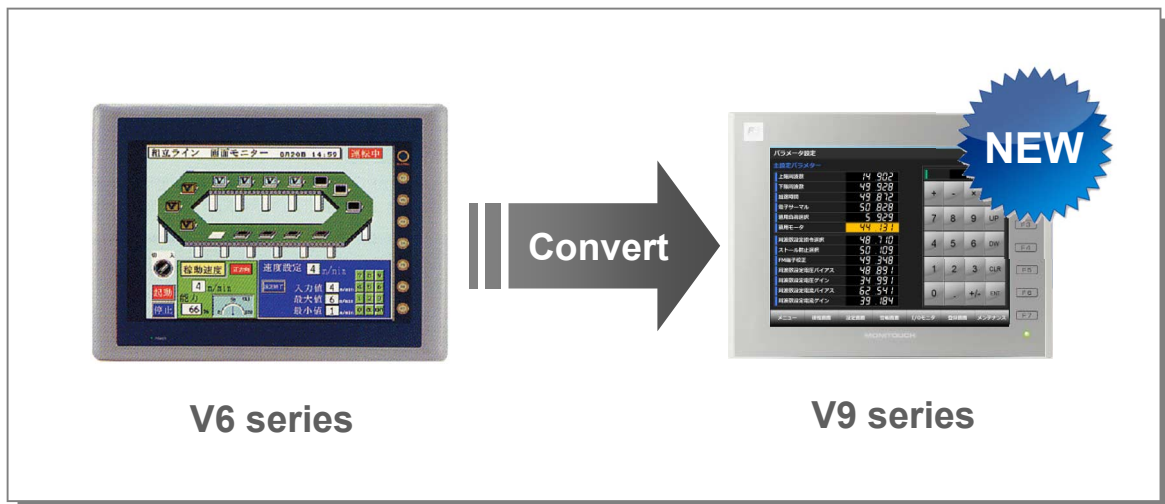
組立ライン　画面モニター　8月20日 14:55　運転中

稼動速度　4 m/min

速度設定　4 m/min

入力値 4

最大値 6

最小値 1

起動

停止

66

Convert

パラメータ設定

主設定パラメーター

14.902

49.928

49.872

50.828

5.929

44.131

48.710

50.109

49.348

48.891

34.991

62.541

39.184

7 8 9 UP

4 5 6 DW

1 2 3 CLR

0 . +/- ENT

メニュー

NEW

V6 series

V9 series